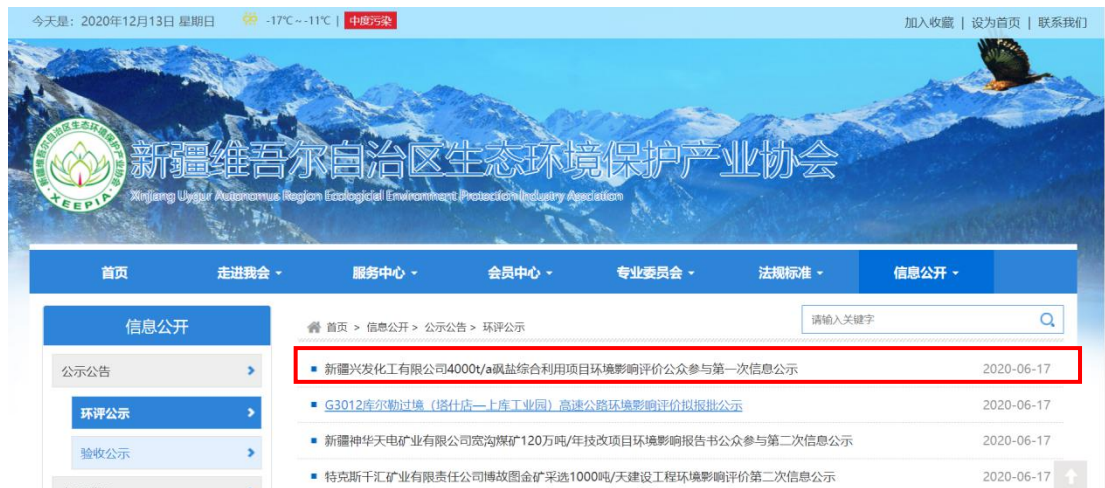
今天是：2020年12月13日 星期日 -17℃～-11℃ | 中度污染

加入收藏 | 设为首页 | 联系我们

新疆维吾尔自治区生态环境保护产业协会

Xinjiang Uygur Autonomous Region Ecological Environment Protection Industry Association

新疆维吾尔自治区生态环境保护产业协会 XEEPIA

首页 走进我会 服务中心 会员中心 专业委员会 法规标准 信息公开

信息公开

公示公告

环评公示

验收公示

首页 > 信息公开 > 公示公告 > 环评公示

请输入关键字

新疆兴发化工有限公司4000t/a砜盐综合利用项目环境影响评价公众参与第一次信息公示 2020-06-17

G3012库尔勒过境（塔什店—上库工业园）高速公路环境影响评价拟报批公示 2020-06-17

新疆神华天电矿业有限公司宽沟煤矿120万吨/年技改项目环境影响报告书公众参与第二次信息公示 2020-06-17

特克斯千汇矿业有限责任公司博故图金矿采选1000吨/天建设工程环境影响评价第二次信息公示 2020-06-17